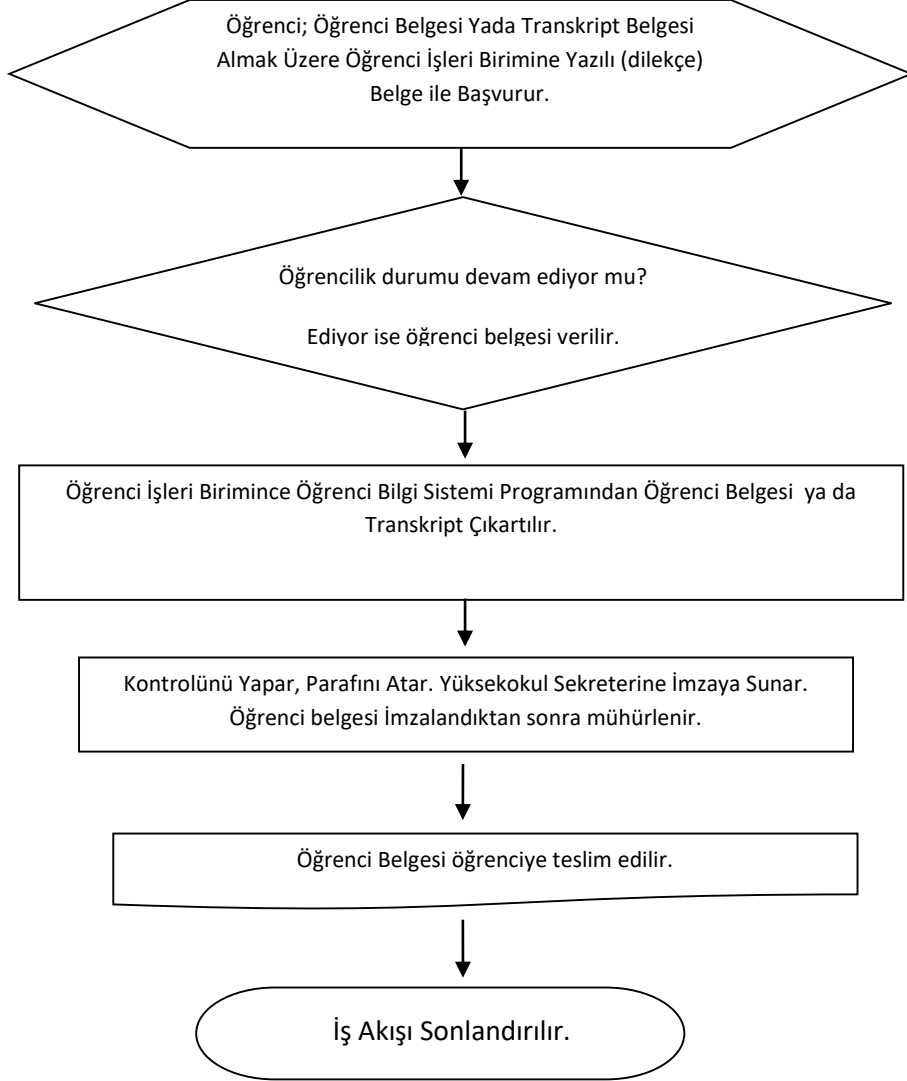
Öğrenci; Öğrenci Belgesi Yada Transkript Belgesi Almak Üzere Öğrenci İşleri Birimine Yazılı (dilekçe) Belge ile Başvurur.

Öğrencilik durumu devam ediyor mu?

Ediyor ise öğrenci belgesi verilir.

Öğrenci İşleri Birimince Öğrenci Bilgi Sistemi Programından Öğrenci Belgesi ya da Transkript Çıkartılır.

Kontrolünü Yapar, Parafını Atar. Yüksekokul Sekreterine İmzaya Sunar. Öğrenci belgesi İmzalandıktan sonra mühürlenir.

Öğrenci Belgesi öğrenciye teslim edilir.

İş Akışı Sonlandırılır.